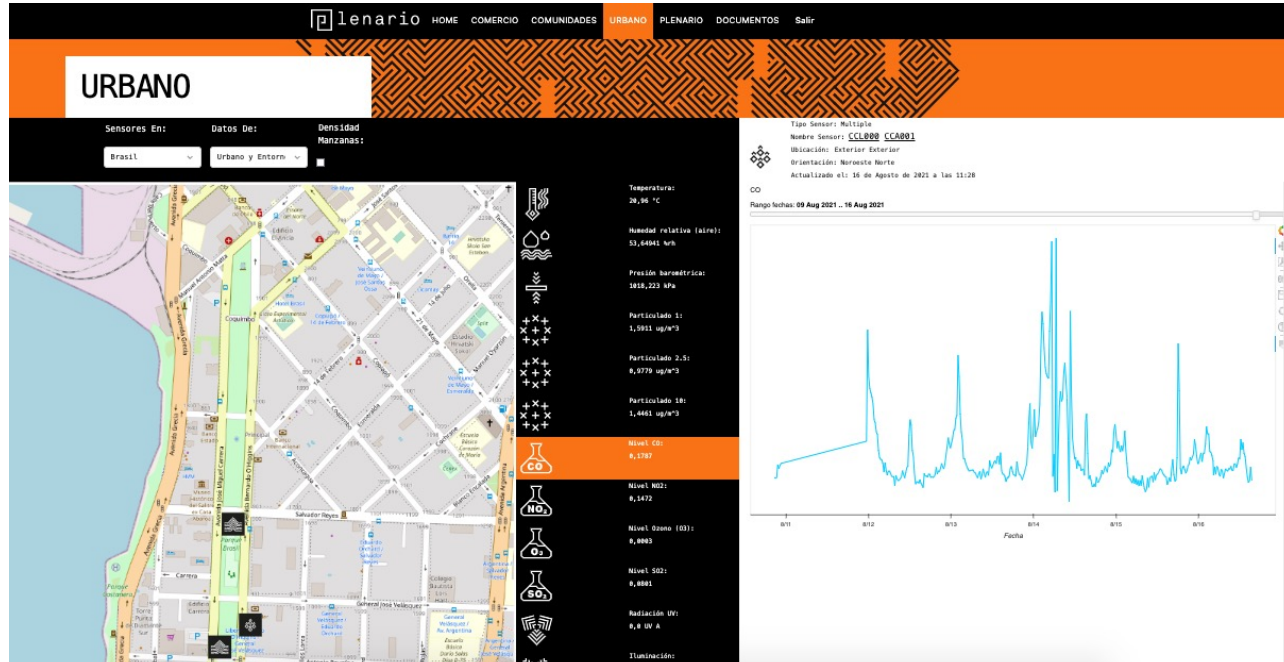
plenario HOME COMERCIO COMUNIDADES URBANO PLENARIO DOCUMENTOS Salir

URBANO

Sensores En: Brasil
Datos De: Urbano y Entorno
Densidad Manzanas:

Temperatura: 20,96 °C
Humedad relativa (aire): 53,64941 %rh
Presión barométrica: 1018,223 kPa
Particulado 1: 1,5911 ug/m^3
Particulado 2.5: 0,9779 ug/m^3
Particulado 10: 1,4461 ug/m^3
Nivel CO: 0,1787
Nivel NO2: 0,1472
Nivel Ozono (O3): 0,0003
Nivel SO2: 0,0001
Radiación UV: 0,0 UV A
Iluminación:

CO
NO₂
O₃
SO₂

Tipo Sensor: Multiple
Nombre Sensor: CCL000 CCA001
Ubicación: Exterior Exterior
Orientación: Noroeste Norte
Actualizado el: 16 de Agosto de 2021 a las 11:28

CO
Rango fechas: 09 Aug 2021 .. 16 Aug 2021

8/11 8/12 8/13 8/14 8/15 8/16
Fecha

Avenida Errázuriz
Avenida Brasil
Avenida Francia
Coquimbo
Salvador Reyes
Carrera
General José Velásquez
Parque Brasil
Avenida Argentina